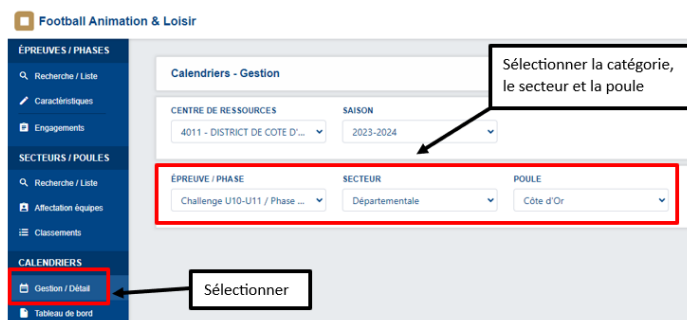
Football Animation & Loisir

ÉPREUVES / PHASES
Recherche / Liste
Caractéristiques
Engagements
SECTEURS / POULES
Recherche / Liste
Affectation équipes
Classements
CALENDRIERS
Gestion / Détail
Tableau de bord

Calendriers - Gestion

CENTRE DE RESSOURCES
4011 - DISTRICT DE COTE D'...
SAISON
2023-2024

ÉPREUVE / PHASE
Challenge U10-U11 / Phase ...
SECTEUR
Départementale
POULE
Côte d'Or

Sélectionner la catégorie, le secteur et la poule

Sélectionner